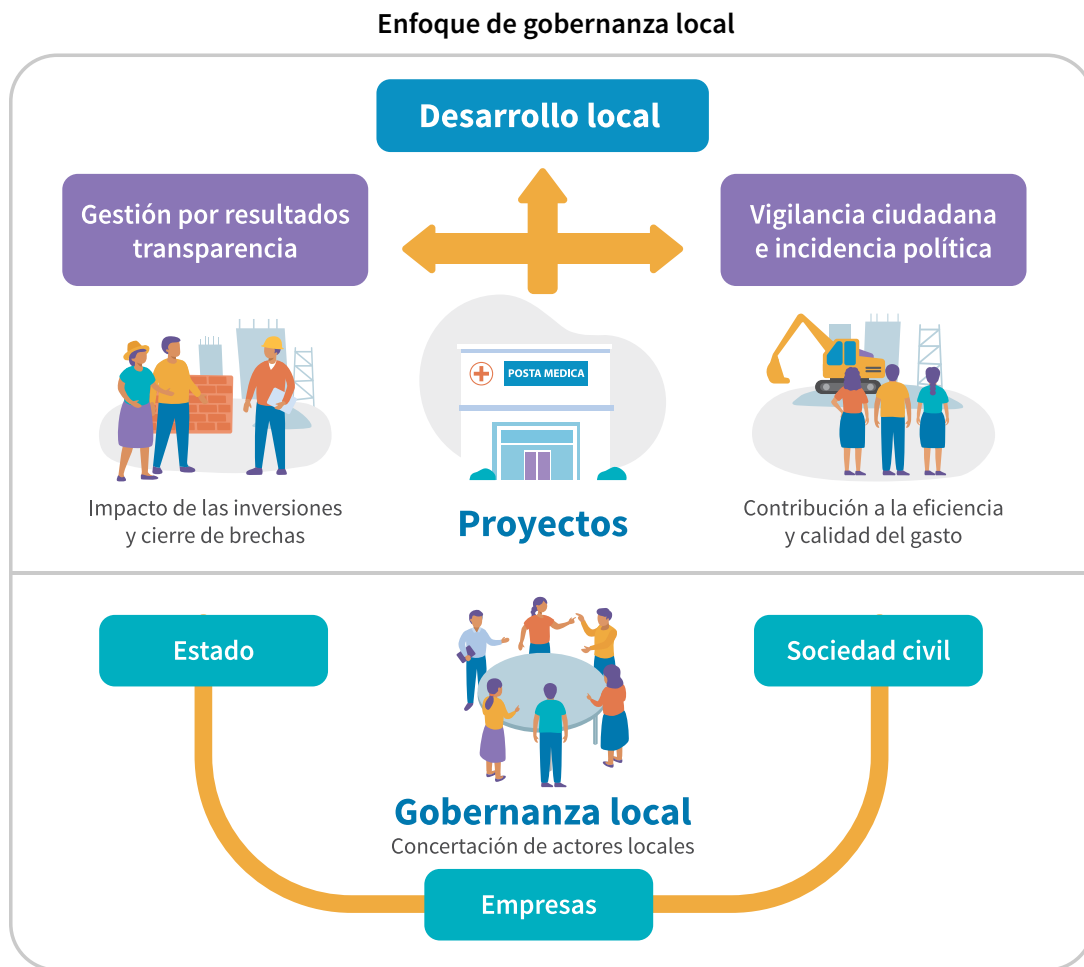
Enfoque de gobernanza local

Desarrollo local

Gestión por resultados transparencia

Vigilancia ciudadana e incidencia política

POSTA MEDICA

Impacto de las inversiones y cierre de brechas

Proyectos

Contribución a la eficiencia y calidad del gasto

Estado

Sociedad civil

Gobernanza local
Concertación de actores locales

Empresas